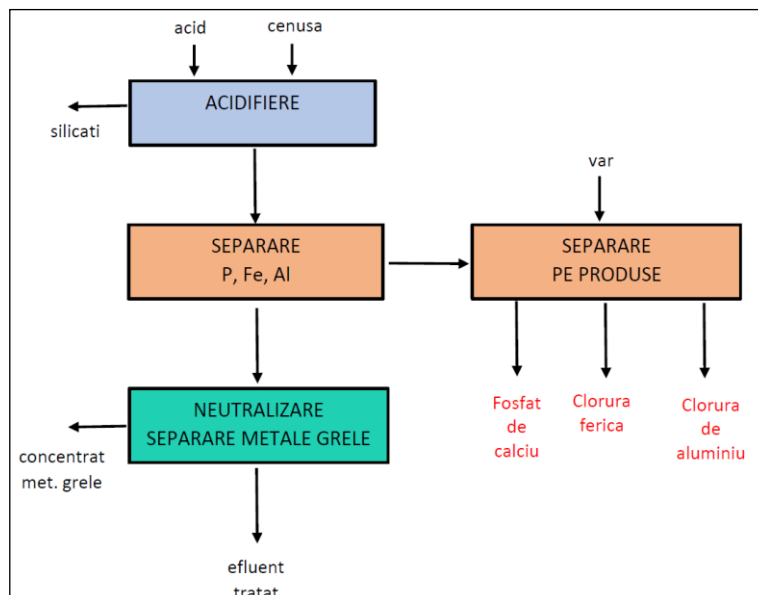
acid
cenusa

ACIDIFIERE

silicati

SEPARARE
P, Fe, Al

var

SEPARARE
PE PRODUSE

Fosfat de calciu

Clorura ferica

Clorura de aluminiu

NEUTRALIZARE
SEPARARE METALE GRELE

concentrat met. grele

efluent tratat